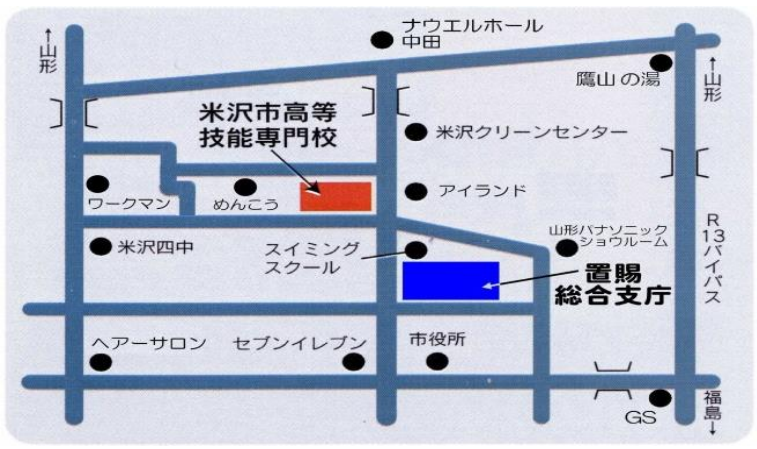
↑山形

ナウエルホール中田

鷹山の湯

↑山形

米沢市高等技能専門校

米沢クリーンセンター

ワークマン

めんこう

アイランド

山形パナソニックショウルーム

R13バイパス

米沢四中

スイミングスクール

置賜総合支庁

ヘアーサロン

セブンイレブン

市役所

GS

福島↓